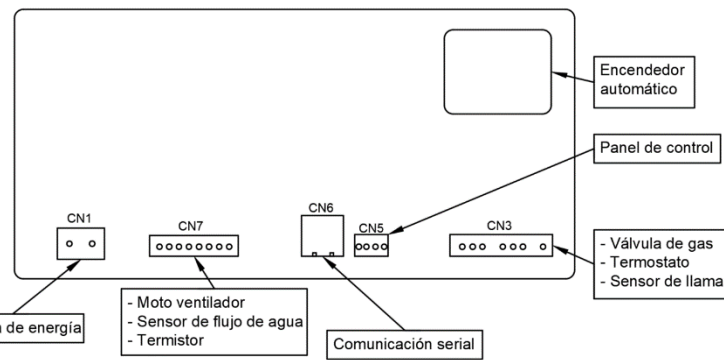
Encendedor automático

Panel de control

CN1

CN7

CN6

CN5

CN3

- Válvula de gas
- Termostato
- Sensor de llama

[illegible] de energía

- Moto ventilador
- Sensor de flujo de agua
- Termistor

Comunicación serial